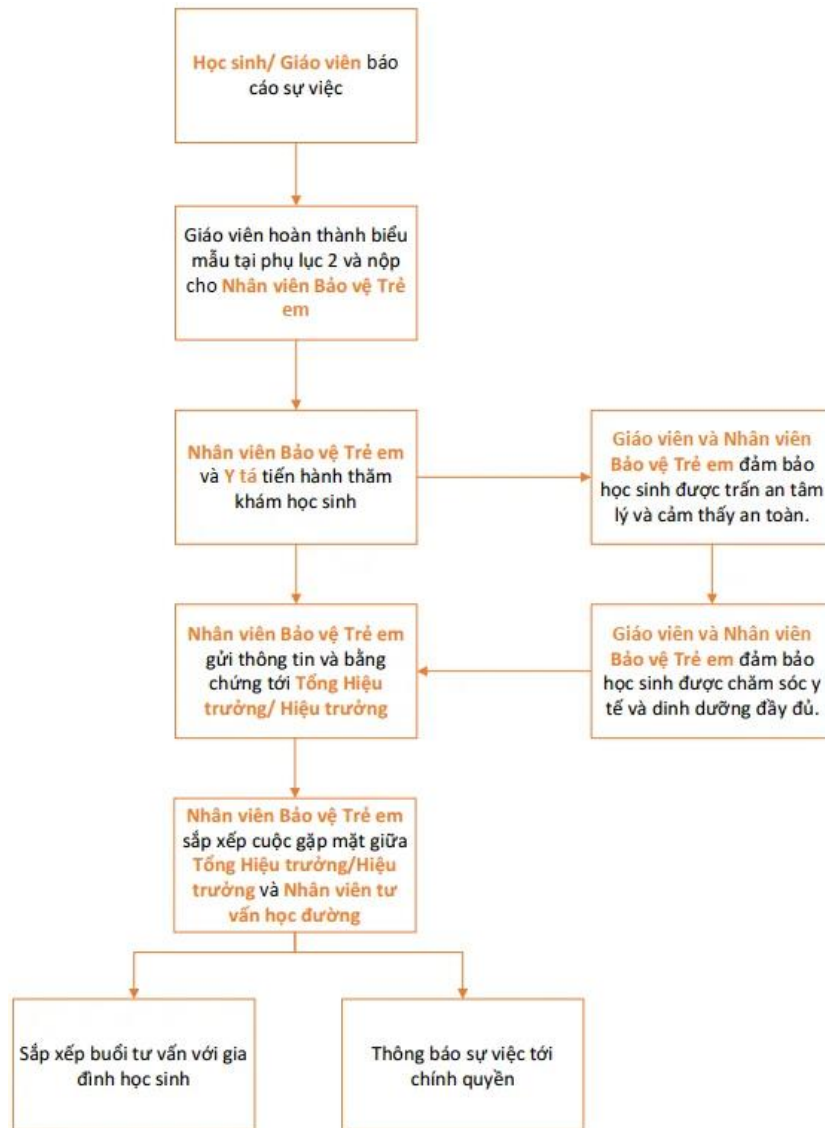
Học sinh/ Giáo viên báo cáo sự việc

Giáo viên hoàn thành biểu mẫu tại phụ lục 2 và nộp cho Nhân viên Bảo vệ Trẻ em

Nhân viên Bảo vệ Trẻ em và Y tá tiến hành thăm khám học sinh

Giáo viên và Nhân viên Bảo vệ Trẻ em đảm bảo học sinh được trấn an tâm lý và cảm thấy an toàn.

Giáo viên và Nhân viên Bảo vệ Trẻ em đảm bảo học sinh được chăm sóc y tế và dinh dưỡng đầy đủ.

Nhân viên Bảo vệ Trẻ em gửi thông tin và bằng chứng tới Tổng Hiệu trưởng/ Hiệu trưởng

Nhân viên Bảo vệ Trẻ em sắp xếp cuộc gặp mặt giữa Tổng Hiệu trưởng/Hiệu trưởng và Nhân viên tư vấn học đường

Sắp xếp buổi tư vấn với gia đình học sinh

Thông báo sự việc tới chính quyền